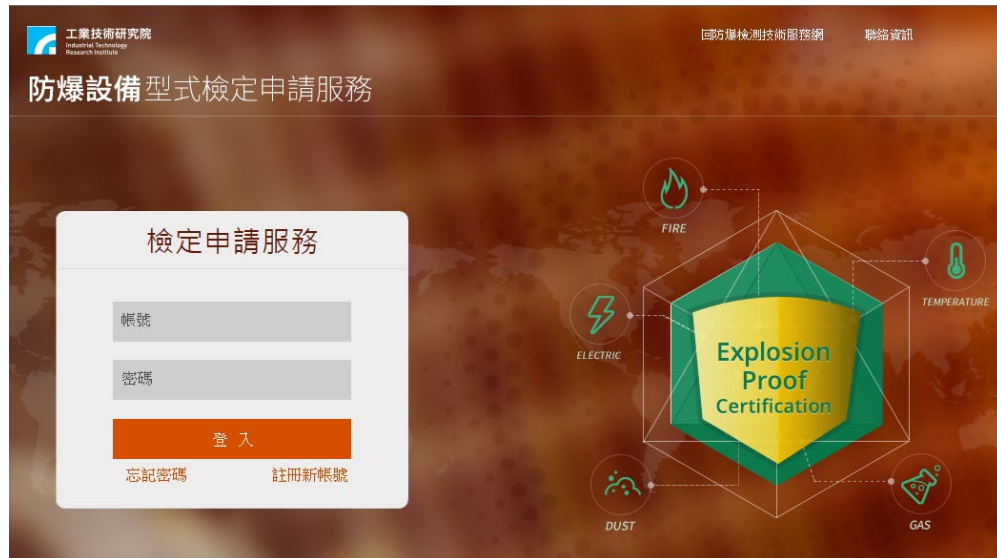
工業技術研究院
Industrial Technology Research Institute

回防爆檢測技術服務網　聯絡資訊

防爆設備型式檢定申請服務

檢定申請服務

帳號

密碼

登 入

忘記密碼　註冊新帳號

FIRE

TEMPERATURE

ELECTRIC

Explosion Proof Certification

DUST

GAS